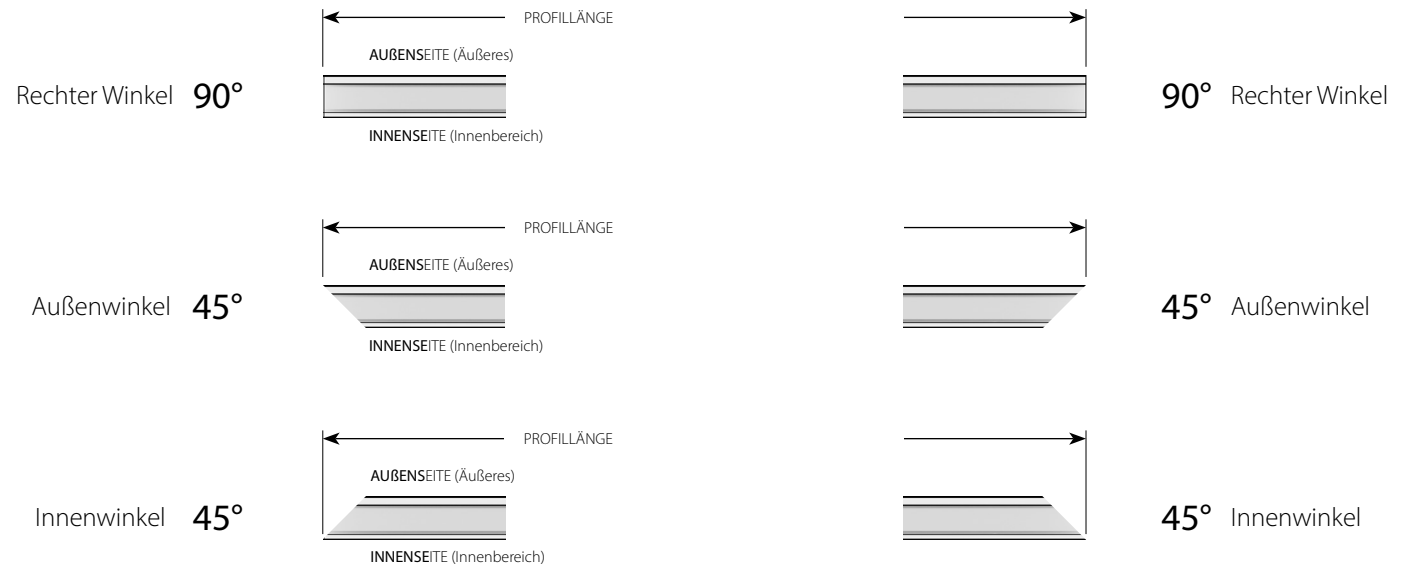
PROFILLÄNGE

AUßENSEITE (Äußeres)

Rechter Winkel 90°

90° Rechter Winkel

INNENSEITE (Innenbereich)

PROFILLÄNGE

AUßENSEITE (Äußeres)

Außenwinkel 45°

45° Außenwinkel

INNENSEITE (Innenbereich)

PROFILLÄNGE

AUßENSEITE (Äußeres)

Innenwinkel 45°

45° Innenwinkel

INNENSEITE (Innenbereich)